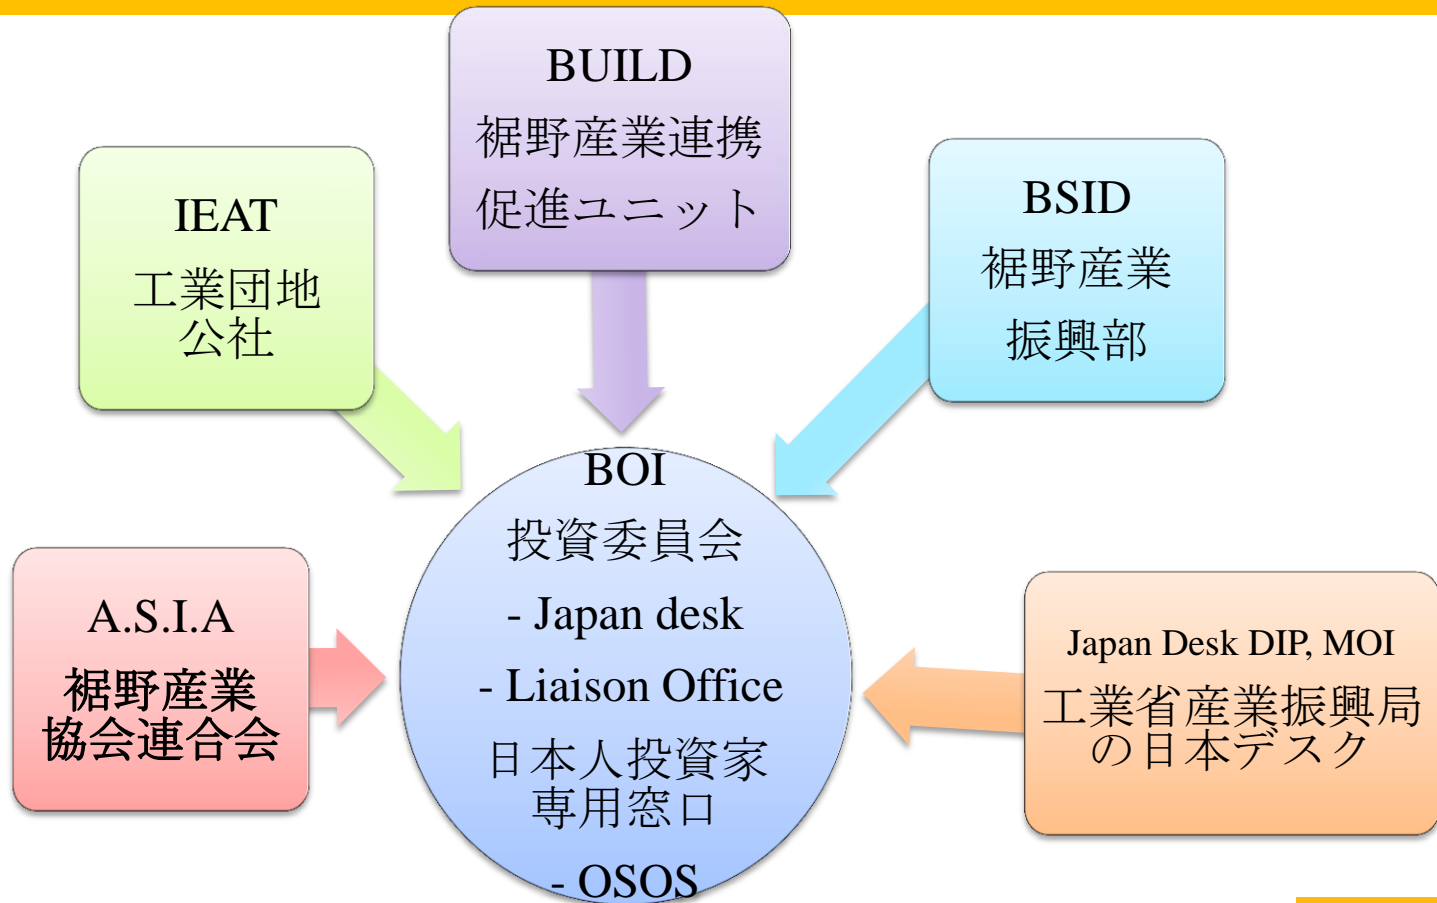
BUILD
裾野産業連携促進ユニット

IEAT
工業団地公社

BSID
裾野産業振興部

BOI
投資委員会
- Japan desk
- Liaison Office
日本人投資家専用窓口
- OSOS

A.S.I.A
裾野産業協会連合会

Japan Desk DIP, MOI
工業省産業振興局の日本デスク